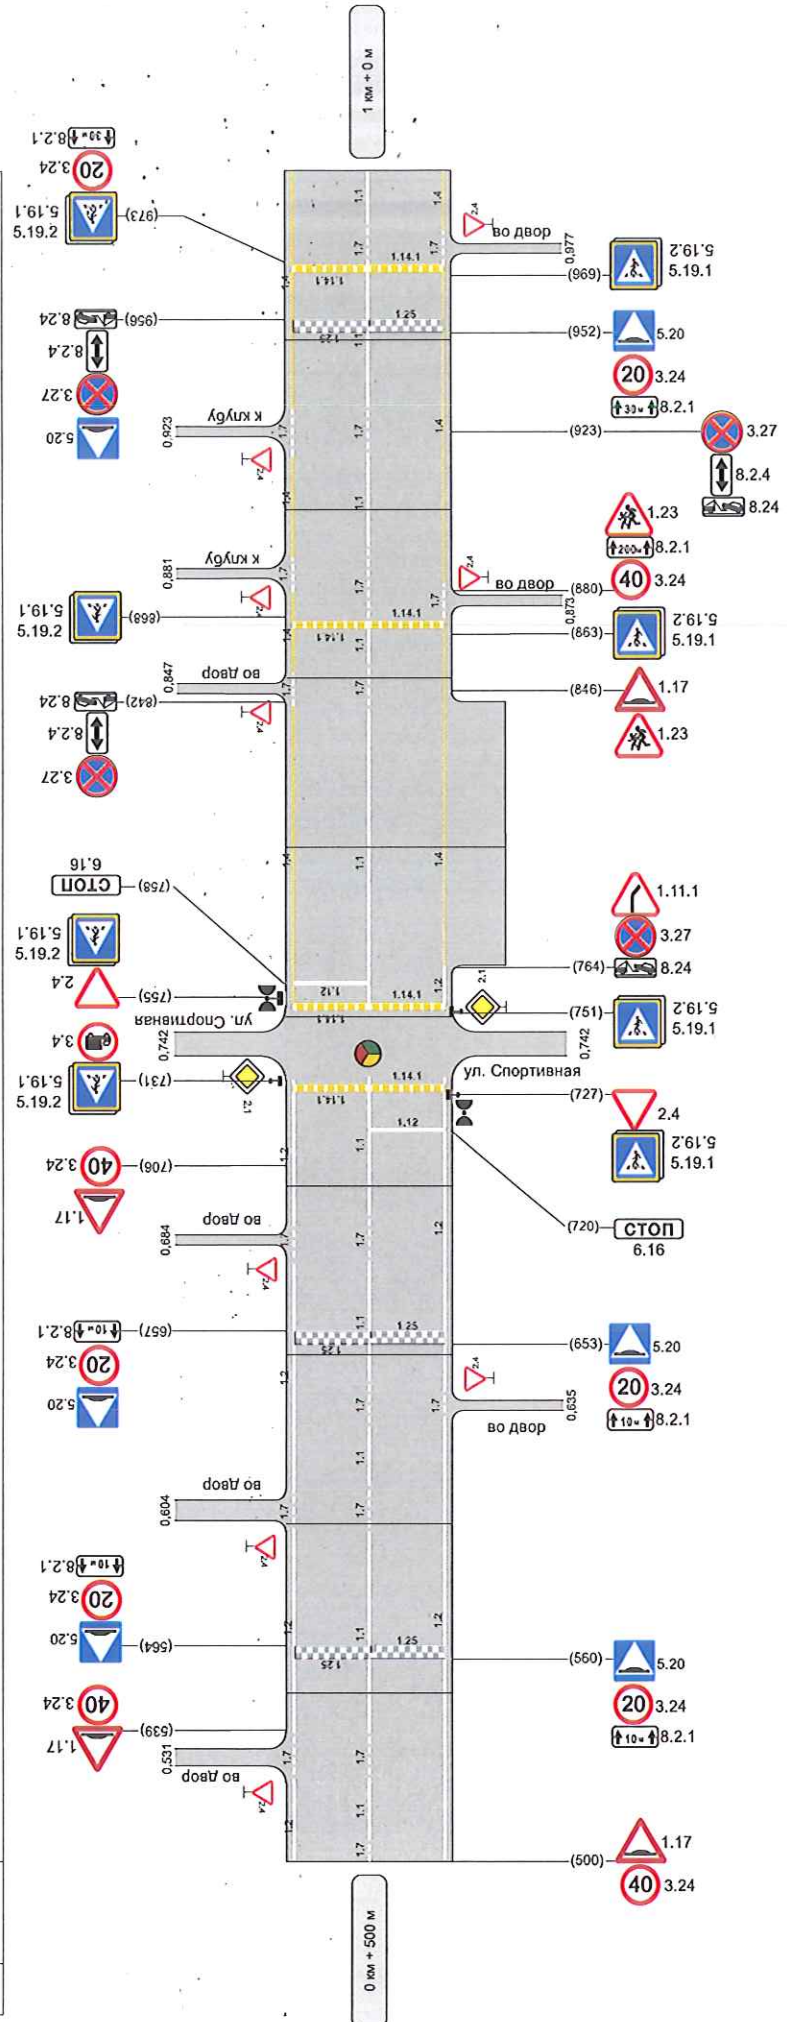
1 км + 0 м

8.2.1
30 м
3.24
20
5.19.1
5.19.2
(973)
1.1
1.4
2.4
во двор
0.977
1.7
1.7
1.14.1
(969)
5.19.2
5.19.1
1.14.1
8.24
(956)
1.25
(952)
5.20
1.25
8.2.4
20
3.24
3.27
8.2.1
30 м
к клубу
(923)
3.27
0.923
1.7
1.7
1.4
5.20
2.4
8.2.4
1.1
8.24
1.23
200 м
8.2.1
к клубу
0.881
1.7
1.7
2.4
во двор
(880)
40
3.24
5.19.1
5.19.2
(868)
1.14.1
0.873
(863)
5.19.2
5.19.1
1.14.1
во двор
0.847
1.7
1.7
(846)
1.17
8.24
(842)
2.4
8.2.4
1.23
3.27
1.4
1.1
1.4
6.16
СТОП
(758)
1.11.1
3.27
5.19.1
5.19.2
(764)
8.24
1.12
1.14.1
1.2
2.4
(755)
2.1
(751)
5.19.2
5.19.1
1.14.1
ул. Спортивная
3.4
0.742
0.742
5.19.1
5.19.2
(731)
2.1
1.14.1
ул. Спортивная
1.14.1
(727)
2.4
1.12
1.1
5.19.2
5.19.1
3.24
40
(706)
1.2
1.17
(720)
СТОП
6.16
во двор
0.684
1.7
1.2
2.4
8.2.1
10 м
(657)
1.25
(653)
5.20
1.25
3.24
20
1.3
20
3.24
2.4
5.20
1.7
1.7
0.635
8.2.1
10 м
во двор
1.1
во двор
0.604
1.7
1.7
2.4
8.2.1
10 м
3.24
20
1.2
1.2
5.20
(564)
1.1
1.25
(560)
5.20
1.25
20
3.24
3.24
40
8.2.1
10 м
(539)
1.17
0.531
1.7
1.7
во двор
1.1
2.4
1.2
1.7
1.17
(500)
40
3.24

0 км + 500 м